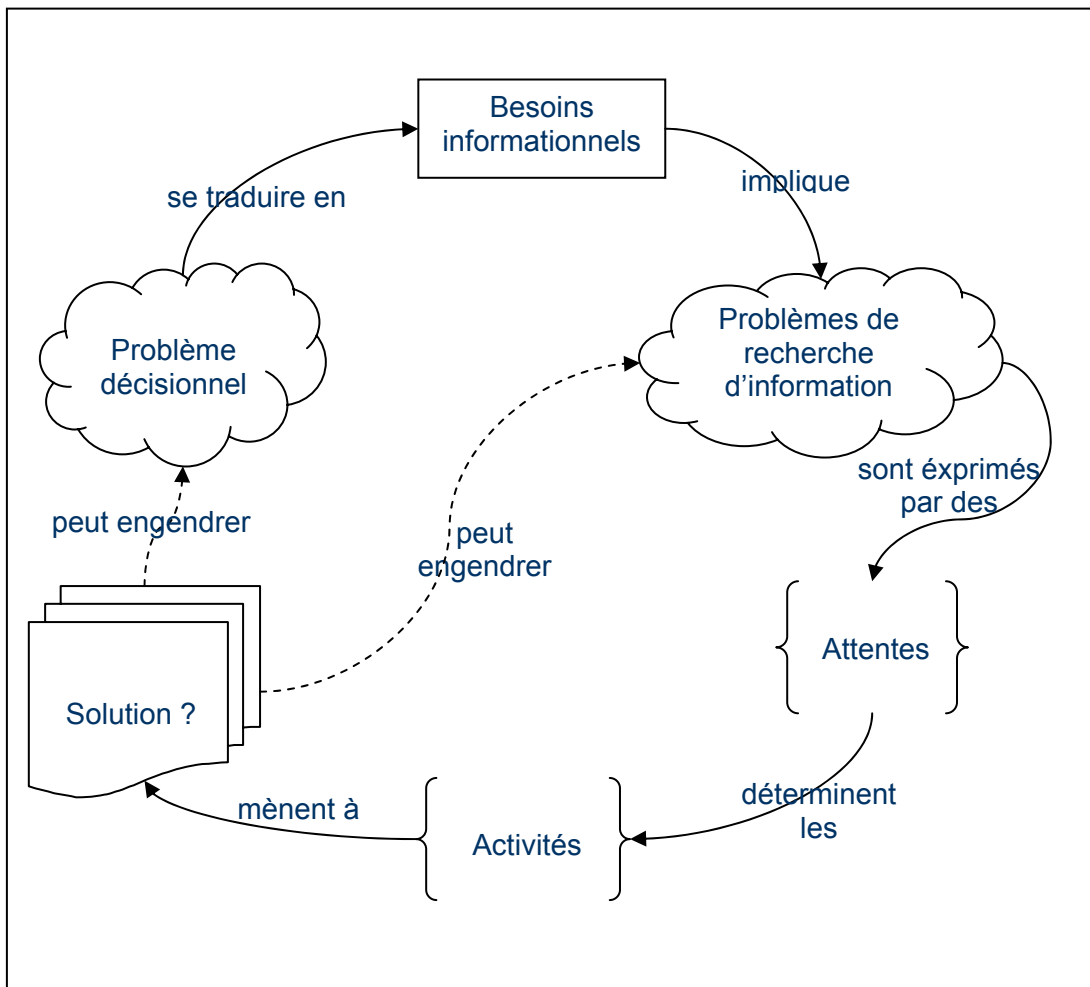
Besoins informationnels

se traduire en

implique

Problème décisionnel

Problèmes de recherche d'information

sont éxprimés par des

peut engendrer

peut engendrer

Attentes

Solution ?

mènent à

déterminent les

Activités